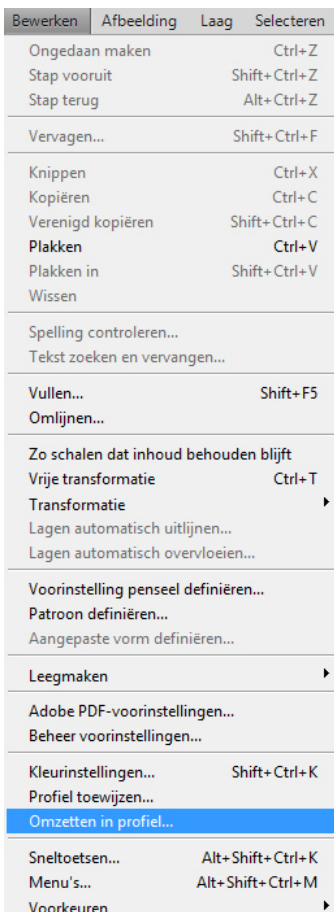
Bewerken Afbeelding Laag Selecteren

Ongedaan maken Ctrl+Z
Stap vooruit Shift+Ctrl+Z
Stap terug Alt+Ctrl+Z

Vervagen... Shift+Ctrl+F

Knippen Ctrl+X
Kopiëren Ctrl+C
Verenigd kopiëren Shift+Ctrl+C
Plakken Ctrl+V
Plakken in Shift+Ctrl+V
Wissen

Spelling controleren...
Tekst zoeken en vervangen...

Vullen... Shift+F5
Omlijnen...

Zo schalen dat inhoud behouden blijft
Vrije transformatie Ctrl+T
Transformatie
Lagen automatisch uitlijnen...
Lagen automatisch overvloeien...

Voorinstelling penseel definiëren...
Patroon definiëren...
Aangepaste vorm definiëren...

Leegmaken

Adobe PDF-voorinstellingen...
Beheer voorinstellingen...

Kleurinstellingen... Shift+Ctrl+K
Profiel toewijzen...
Omzetten in profiel...

Sneltoetsen... Alt+Shift+Ctrl+K
Menu's... Alt+Shift+Ctrl+M
Voorkeuren